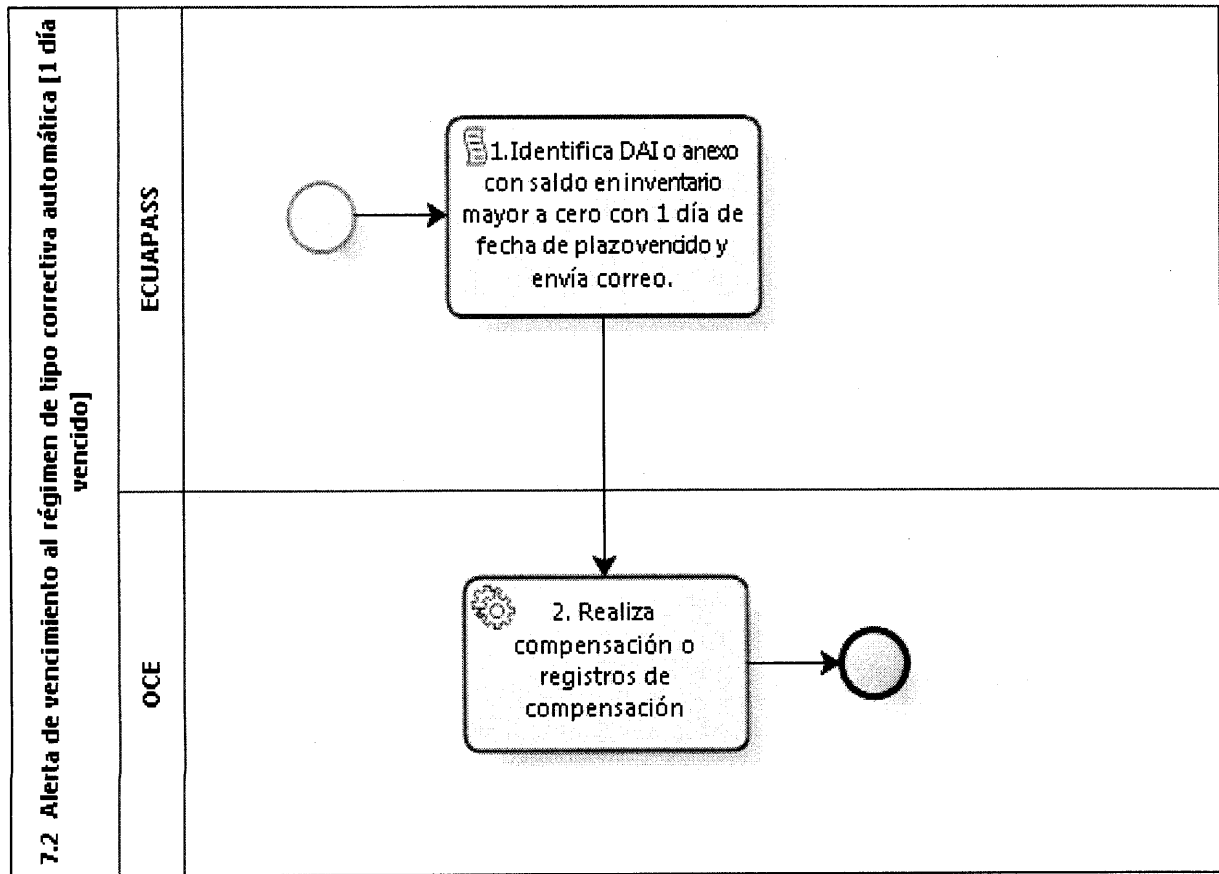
7.2 Alerta de vencimiento al régimen de tipo correctiva automática [1 día vencido]

ECUAPASS

1.Identifica DAI o anexo con saldo en inventario mayor a cero con 1 día de fecha de plazovencido y envía correo.

OCE

2. Realiza compensación o registros de compensación